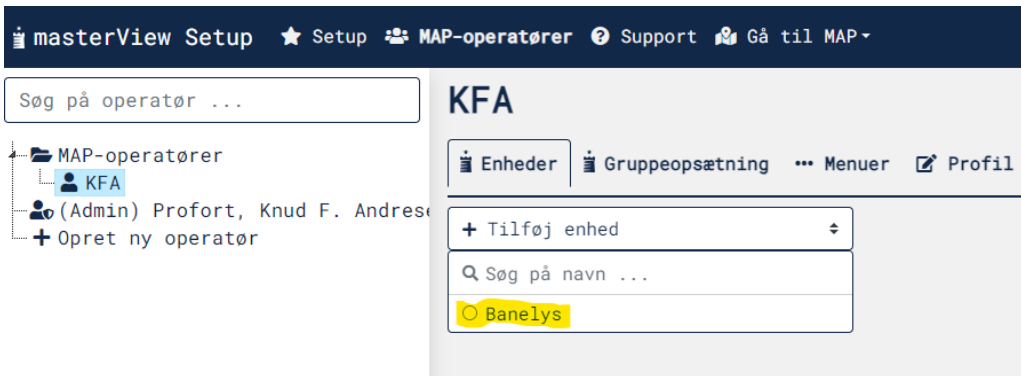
masterView Setup Setup MAP-operatører Support Gå til MAP

Søg på operatør ...

MAP-operatører
KFA
(Admin) Profort, Knud F. Andrese
Opret ny operatør

KFA

Enheder Gruppeopsætning ··· Menuer Profil

+ Tilføj enhed

Søg på navn ...

Banelys